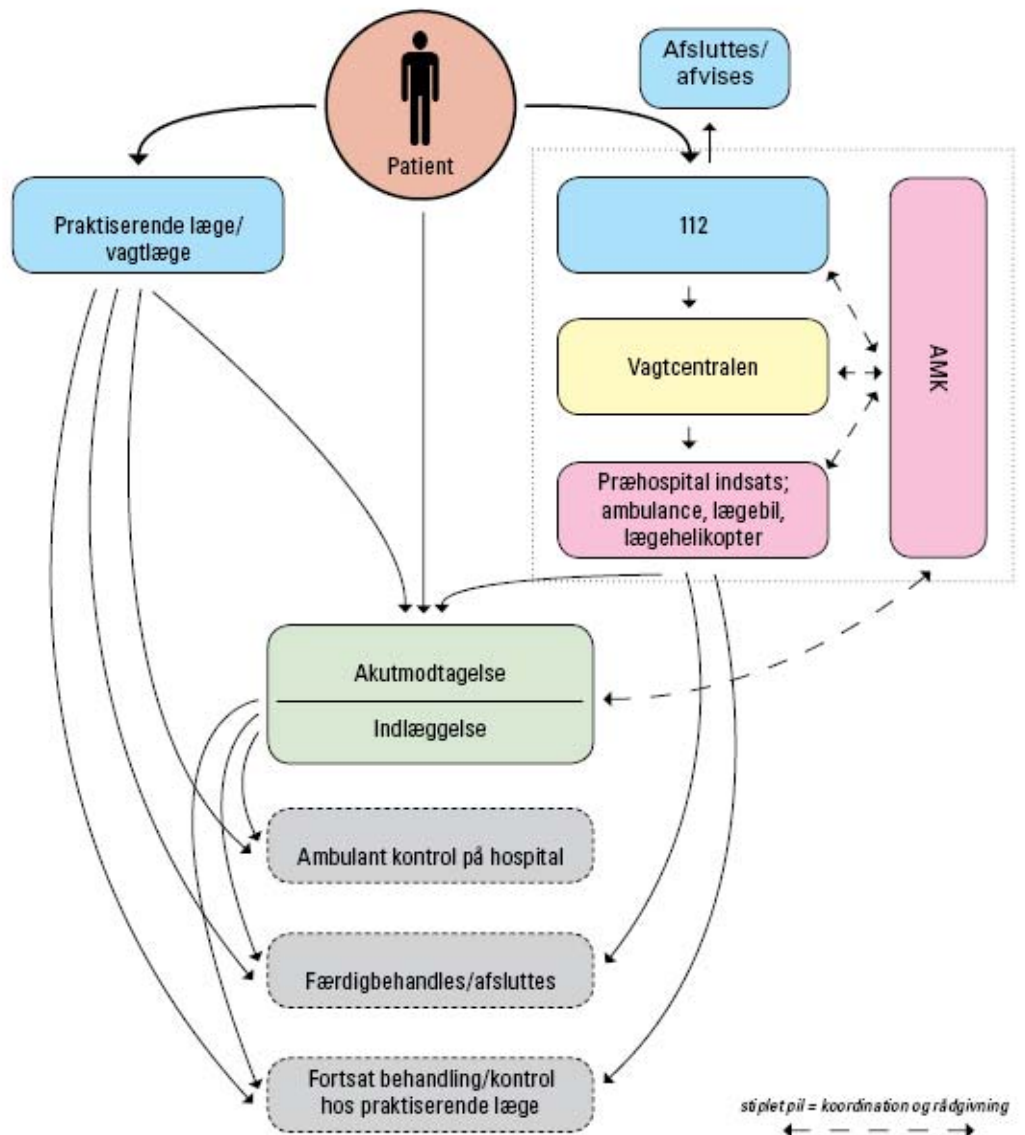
Patient

Afsluttes/ afvises

Praktiserende læge/ vagtlæge

112

AMK

Vagtcentralen

Præhospital indsats; ambulance, lægebil, lægehelikopter

Akutmodtagelse

Indlæggelse

Ambulant kontrol på hospital

Færdigbehandles/afsluttes

Fortsat behandling/kontrol hos praktiserende læge

stiplet pil = koordination og rådgivning